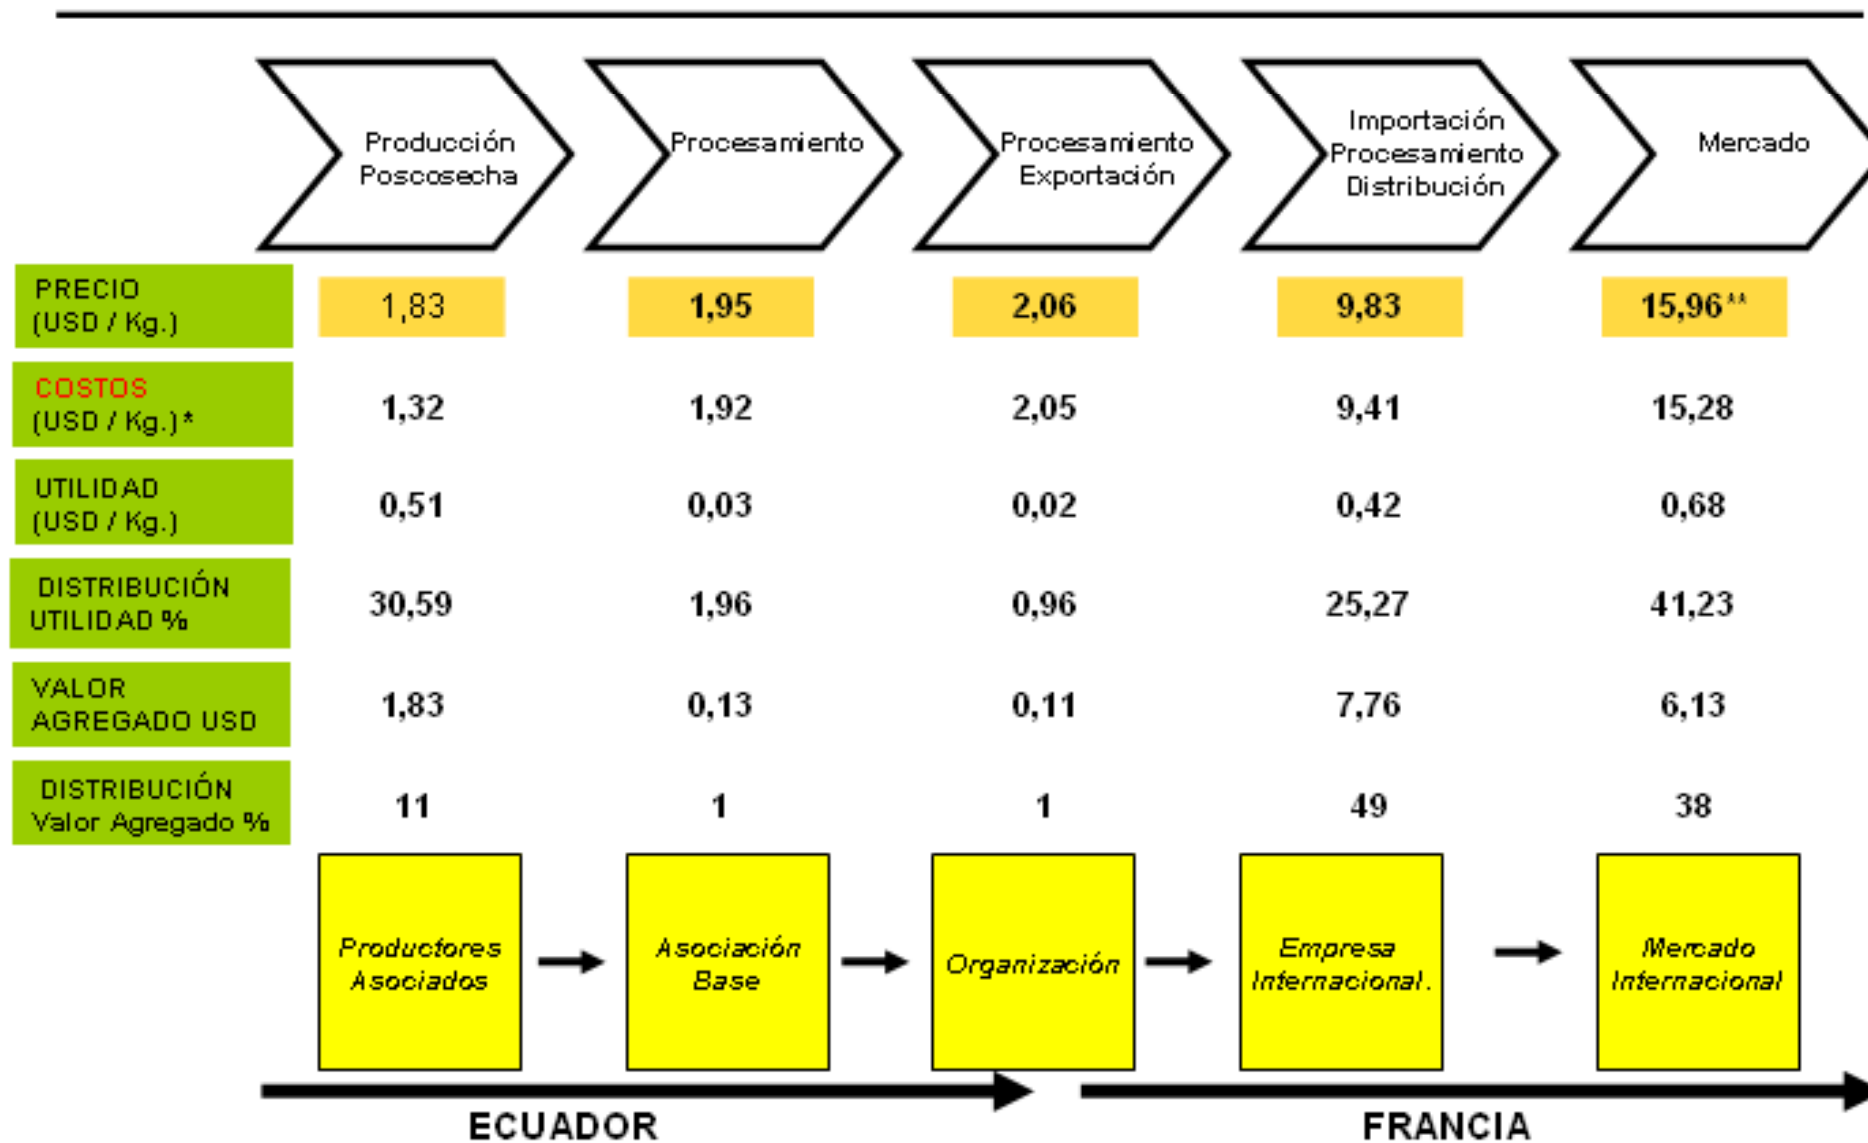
| | Producción Poscosecha | Procesamiento | Procesamiento Exportación | Importación Procesamiento Distribución | Mercado |
|---|---|---|---|---|---|
| PRECIO (USD / Kg.) | 1,83 | 1,95 | 2,06 | 9,83 | 15,96** |
| COSTOS (USD / Kg.)* | 1,32 | 1,92 | 2,05 | 9,41 | 15,28 |
| UTILIDAD (USD / Kg.) | 0,51 | 0,03 | 0,02 | 0,42 | 0,68 |
| DISTRIBUCIÓN UTILIDAD % | 30,59 | 1,96 | 0,96 | 25,27 | 41,23 |
| VALOR AGREGADO USD | 1,83 | 0,13 | 0,11 | 7,76 | 6,13 |
| DISTRIBUCIÓN Valor Agregado % | 11 | 1 | 1 | 49 | 38 |

Productores Asociados → Asociación Base → Organización → Empresa Internacional. → Mercado Internacional

ECUADOR

FRANCIA